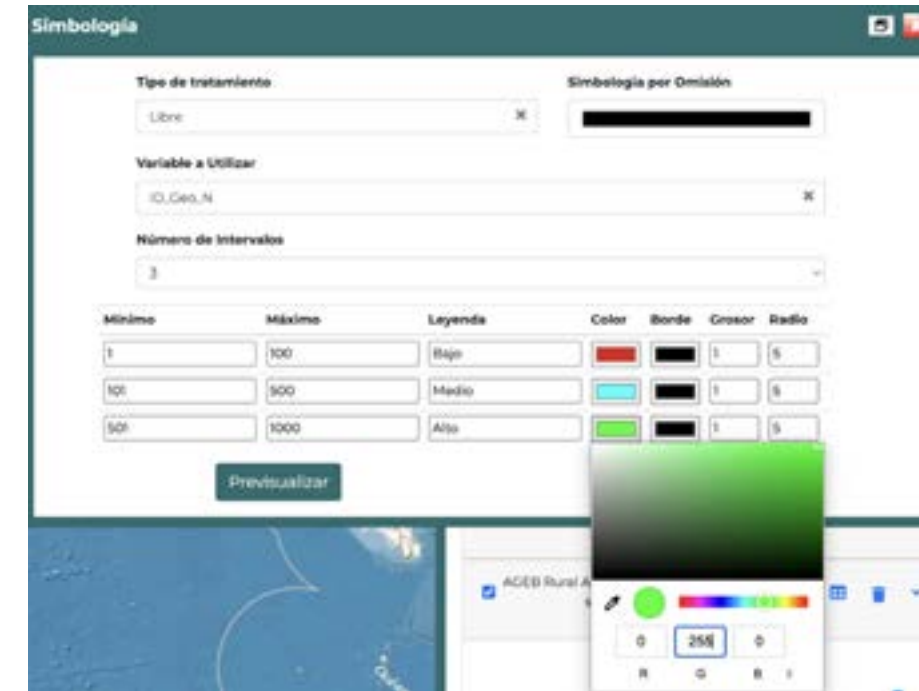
Simbología

Tipo de tratamiento

Libre

Simbología por Omisión

Variable a Utilizar

ID_Geo_N

Número de Intervalos

3

| Mínimo | Máximo | Leyenda | Color | Borde | Grosor | Radio |
|---|---|---|---|---|---|---|
| 1 | 100 | Bajo | | | 1 | 5 |
| 101 | 500 | Medio | | | 1 | 5 |
| 501 | 1000 | Alto | | | 1 | 5 |

Previsualizar

AGEB Rural A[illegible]

0 255 0

R G B